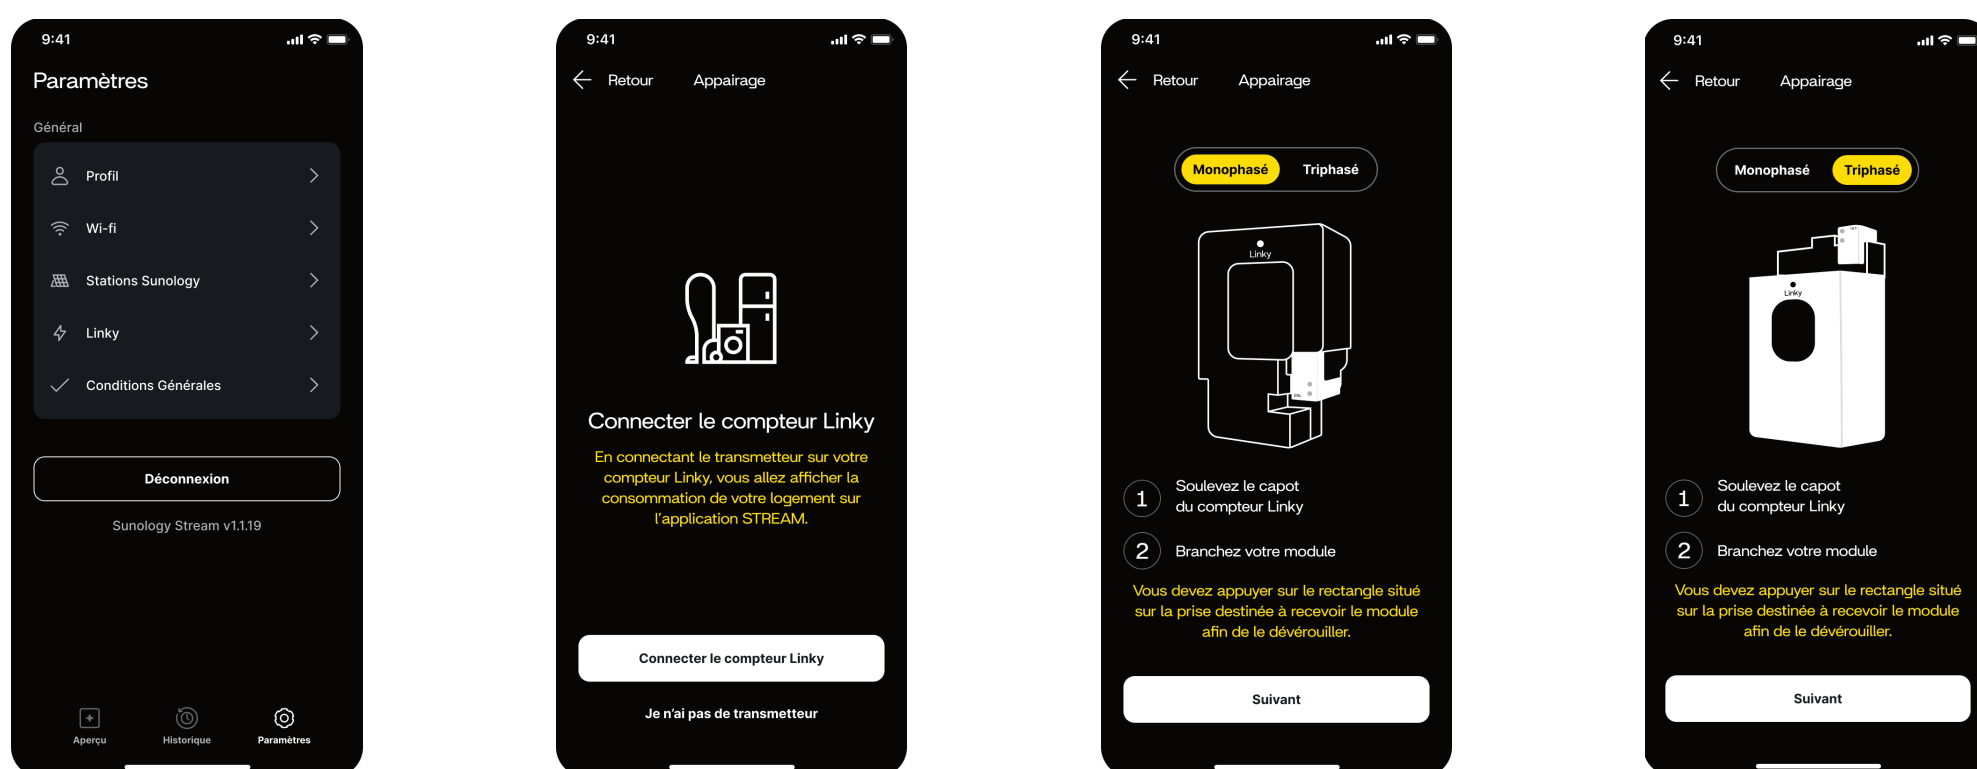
9:41

Paramètres

Général

Profil

Wi-fi

Stations Sunology

Linky

Conditions Générales

Déconnexion

Sunology Stream v1.1.19

Aperçu Historique Paramètres

9:41

Retour Appairage

Connecter le compteur Linky

En connectant le transmetteur sur votre compteur Linky, vous allez afficher la consommation de votre logement sur l'application STREAM.

Connecter le compteur Linky

Je n'ai pas de transmetteur

9:41

Retour Appairage

Monophasé Triphasé

Linky

1 Soulevez le capot du compteur Linky

2 Branchez votre module

Vous devez appuyer sur le rectangle situé sur la prise destinée à recevoir le module afin de le déverouiller.

Suivant

9:41

Retour Appairage

Monophasé Triphasé

Linky

1 Soulevez le capot du compteur Linky

2 Branchez votre module

Vous devez appuyer sur le rectangle situé sur la prise destinée à recevoir le module afin de le déverouiller.

Suivant